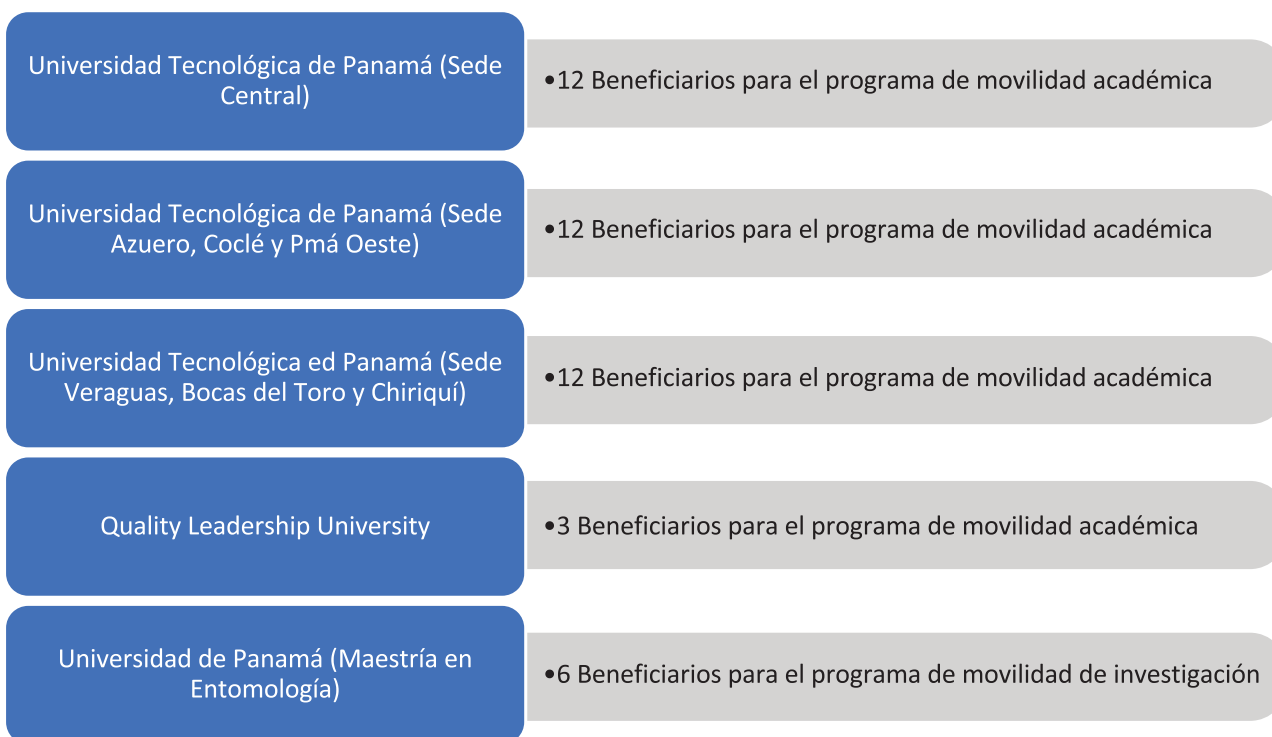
Universidad Tecnológica de Panamá (Sede Central)

•12 Beneficiarios para el programa de movilidad académica

Universidad Tecnológica de Panamá (Sede Azuero, Coclé y Pmá Oeste)

•12 Beneficiarios para el programa de movilidad académica

Universidad Tecnológica ed Panamá (Sede Veraguas, Bocas del Toro y Chiriquí)

•12 Beneficiarios para el programa de movilidad académica

Quality Leadership University

•3 Beneficiarios para el programa de movilidad académica

Universidad de Panamá (Maestría en Entomología)

•6 Beneficiarios para el programa de movilidad de investigación